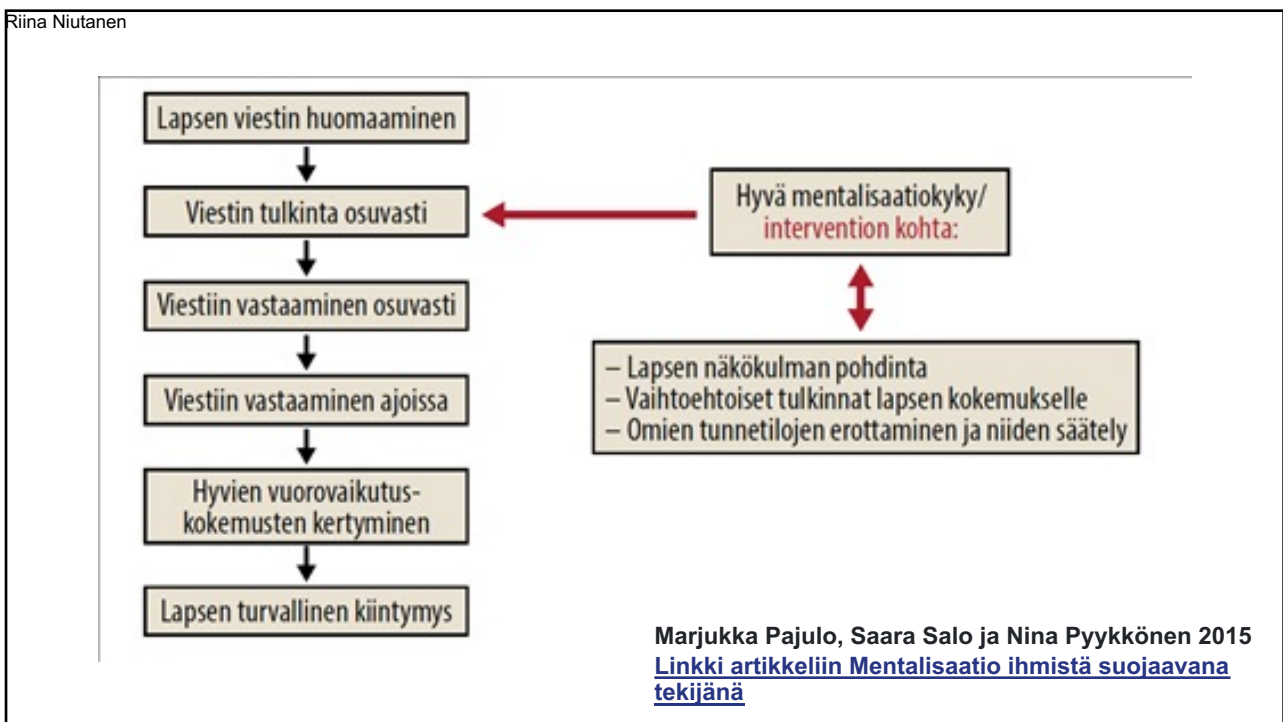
Riina Niutanen

Lapsen viestin huomaaminen

Viestin tulkinta osuvasti

Viestiin vastaaminen osuvasti

Viestiin vastaaminen ajoissa

Hyvien vuorovaikutuskokemusten kertyminen

Lapsen turvallinen kiintymys

Hyvä mentalisaatiokyky/ intervention kohta:

– Lapsen näkökulman pohdinta
– Vaihtoehtoiset tulkinnat lapsen kokemukselle
– Omien tunnetilojen erottaminen ja niiden säätely

Marjukka Pajulo, Saara Salo ja Nina Pyykkönen 2015
Linkki artikkeliin Mentalisaatio ihmistä suojaavana tekijänä